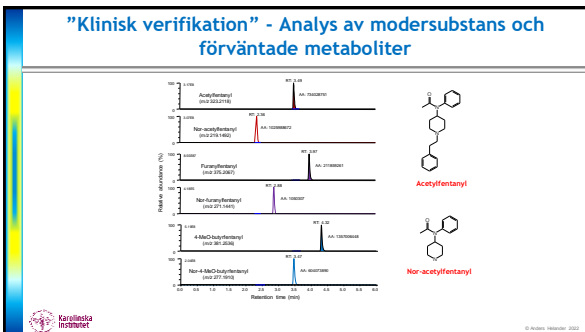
"Klinisk verifikation" - Analys av modersubstans och förväntade metaboliter

100 2.37E6 RT: 2.86 AA: 754038751
Acetylfentanyl (m/z 323.2118)
0

100 RT: 2.36 AA: 1029998672
Nor-acetylfentanyl (m/z 219.1492)
0

100 3.05E07 RT: 3.07 AA: 271805901
Furanylfentanyl (m/z 375.2067)
0

100 4.56E5 RT: 2.88 AA: 1060307
Nor-furanylfentanyl (m/z 271.1441)
0

100 5.18E6 RT: 4.32 AA: 1357559446
4-MeO-butyrfentanyl (m/z 381.2536)
0

100 3.04E6 RT: 3.47 AA: 404073890
Nor-4-MeO-butyrfentanyl (m/z 277.1910)
0

Relative abundance (%)

0.0 0.5 1.0 1.5 2.0 2.5 3.0 3.5 4.0 4.5 5.0 5.5 6.0
Retention time (min)

Acetylfentanyl

Nor-acetylfentanyl

Karolinska Institutet

© Anders Helander 2022